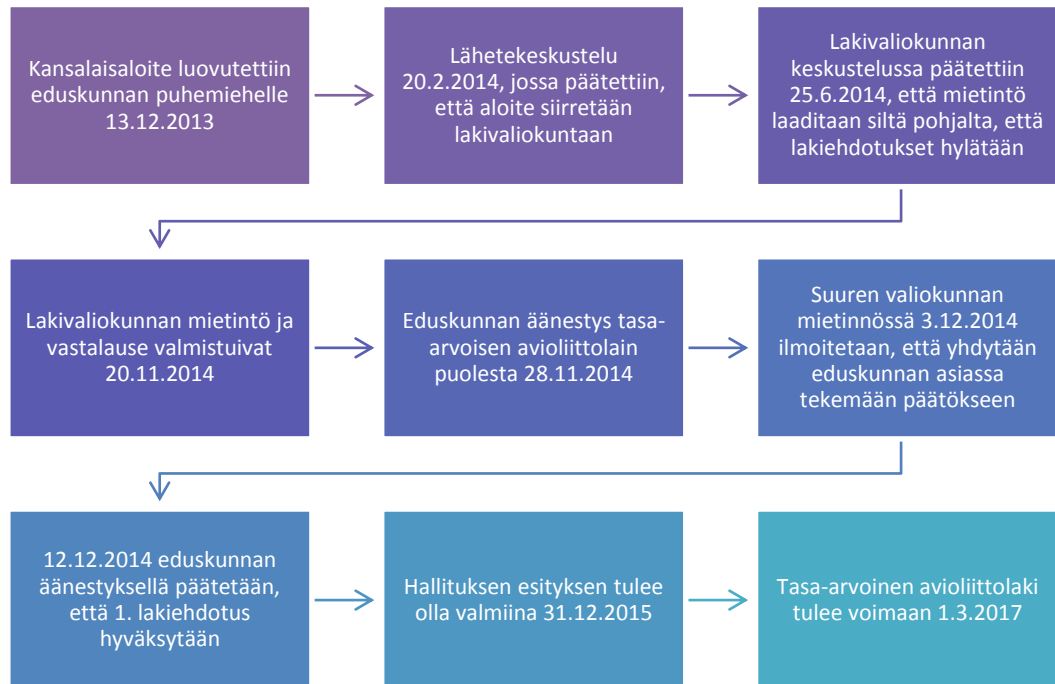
Kansalaisaloite luovutettiin eduskunnan puhemiehelle 13.12.2013

Lähetekeskustelu 20.2.2014, jossa päätettiin, että aloite siirretään lakivaliokuntaan

Lakivaliokunnan keskustelussa päätettiin 25.6.2014, että mietintö laaditaan siltä pohjalta, että lakiehdotukset hylätään

Lakivaliokunnan mietintö ja vastalause valmistuivat 20.11.2014

Eduskunnan äänestys tasa-arvoisen avioliittolain puolesta 28.11.2014

Suuren valiokunnan mietinnössä 3.12.2014 ilmoitetaan, että yhdytään eduskunnan asiassa tekemään päätökseen

12.12.2014 eduskunnan äänestyksellä päätetään, että 1. lakiehdotus hyväksytään

Hallituksen esityksen tulee olla valmiina 31.12.2015

Tasa-arvoinen avioliittolaki tulee voimaan 1.3.2017